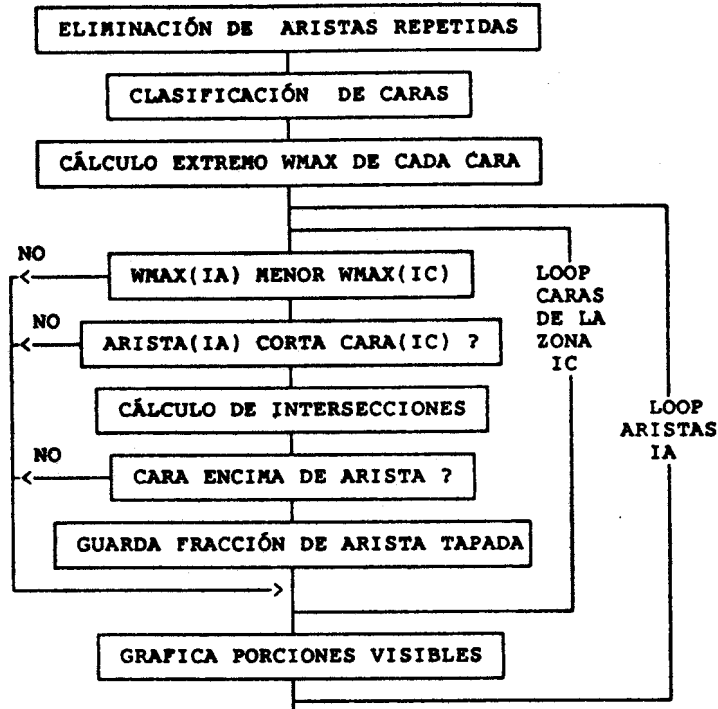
ELIMINACIÓN DE ARISTAS REPETIDAS

CLASIFICACIÓN DE CARAS

CÁLCULO EXTREMO WMAX DE CADA CARA

NO

WMAX(IA) MENOR WMAX(IC)

NO

ARISTA(IA) CORTA CARA(IC) ?

LOOP CARAS DE LA ZONA IC

CÁLCULO DE INTERSECCIONES

LOOP ARISTAS IA

NO

CARA ENCIMA DE ARISTA ?

GUARDA FRACCIÓN DE ARISTA TAPADA

GRAFICA PORCIONES VISIBLES